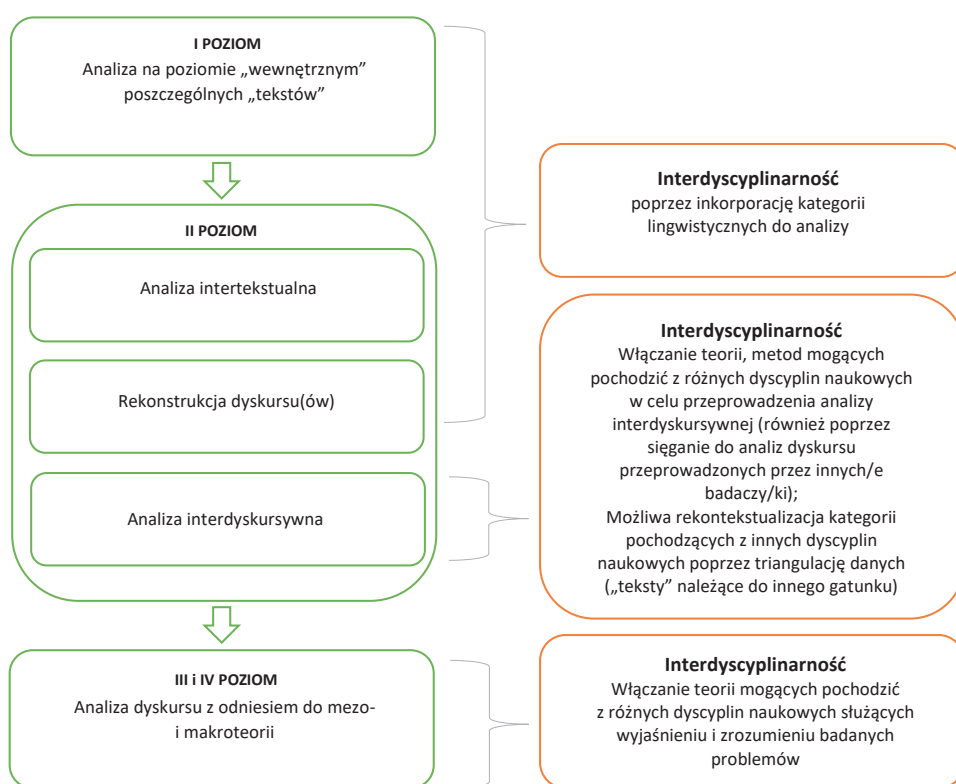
I POZIOM
Analiza na poziomie „wewnętrznym" poszczególnych „tekstów"

Interdyscyplinarność
poprzez inkorporację kategorii lingwistycznych do analizy

II POZIOM

Analiza intertekstualna

Rekonstrukcja dyskursu(ów)

Analiza interdyskursywna

Interdyscyplinarność
Włączanie teorii, metod mogących pochodzić z różnych dyscyplin naukowych w celu przeprowadzenia analizy interdyskursywnej (również poprzez sięganie do analiz dyskursu przeprowadzonych przez innych/e badaczy/ki);
Możliwa rekontekstualizacja kategorii pochodzących z innych dyscyplin naukowych poprzez triangulację danych („teksty" należące do innego gatunku)

III i IV POZIOM
Analiza dyskursu z odniesieniem do mezo- i makroteorii

Interdyscyplinarność
Włączanie teorii mogących pochodzić z różnych dyscyplin naukowych służących wyjaśnieniu i zrozumieniu badanych problemów